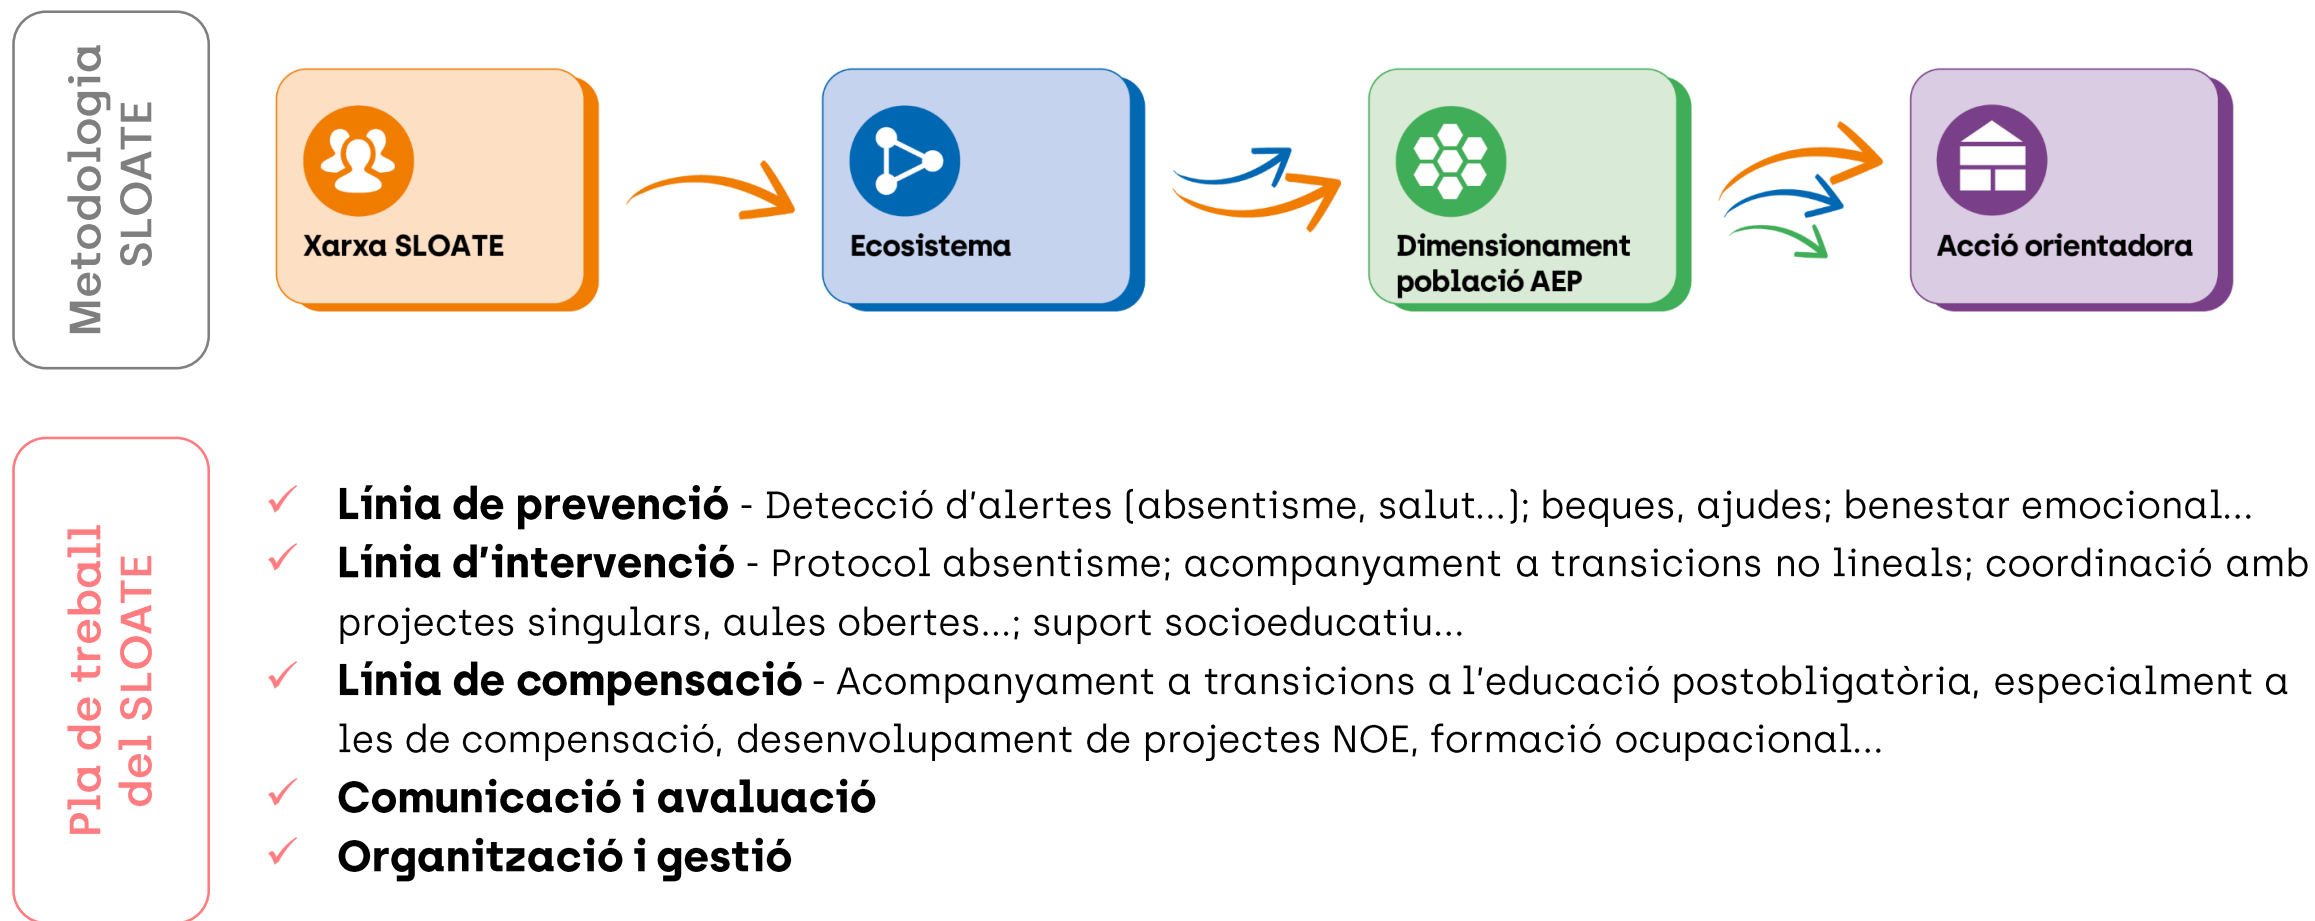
Metodologia SLOATE

Xarxa SLOATE

Ecosistema

Dimensionament població AEP

Acció orientadora

Pla de treball del SLOATE

✓ **Línia de prevenció** - Detecció d'alertes (absentisme, salut...); beques, ajudes; benestar emocional...

✓ **Línia d'intervenció** - Protocol absentisme; acompanyament a transicions no lineals; coordinació amb projectes singulars, aules obertes...; suport socioeducatiu...

✓ **Línia de compensació** - Acompanyament a transicions a l'educació postobligatòria, especialment a les de compensació, desenvolupament de projectes NOE, formació ocupacional...

✓ **Comunicació i avaluació**

✓ **Organització i gestió**